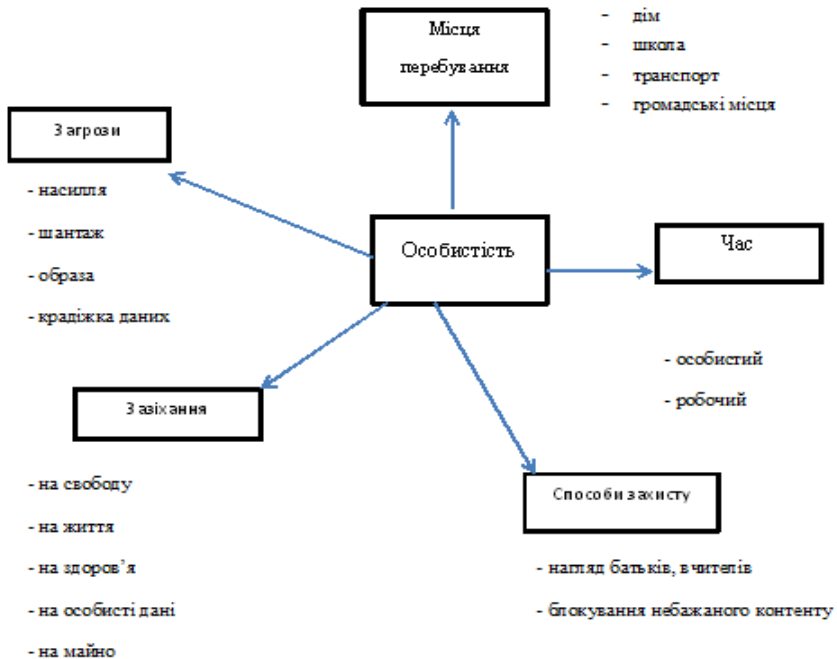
Місця перебування

- дім
- школа
- транспорт
- громадські місця

Загрози

- насилля
- шантаж
- образа
- крадіжка даних

Особистість

Час

- особистий
- робочий

Зазіхання

- на свободу
- на життя
- на здоров'я
- на особисті дані
- на майно

Способи захисту

- нагляд батьків, вчителів
- блокування небажаного контенту